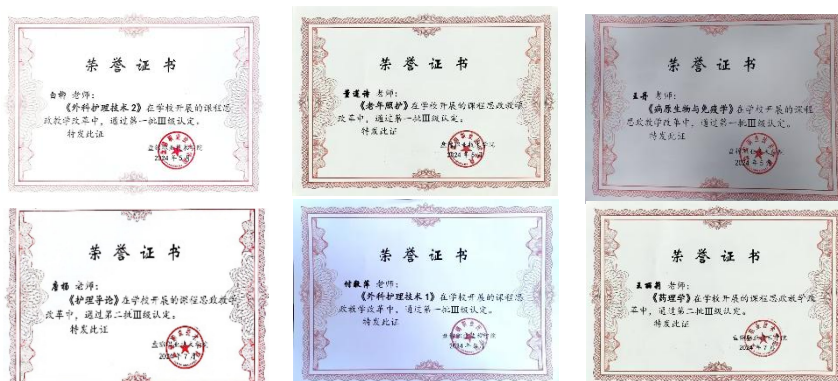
荣誉证书

白静 老师：

《外科护理技术2》在学校开展的课程思政教学改革中，通过第一批Ⅲ级认定。

特发此证

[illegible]

2024年5月

荣誉证书

董蓬清 老师：

《老年照护》在学校开展的课程思政教学改革中，通过第一批Ⅲ级认定。

特发此证

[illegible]

2024年5月

荣誉证书

王芳 老师：

《病原生物与免疫学》在学校开展的课程思政教学改革中，通过第一批Ⅲ级认定。

特发此证

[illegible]

2024年5月

荣誉证书

唐杨 老师：

《护理导论》在学校开展的课程思政教学改革中，通过第二批Ⅲ级认定。

特发此证

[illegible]

2024年7月

荣誉证书

付歆萍 老师：

《外科护理技术1》在学校开展的课程思政教学改革中，通过第一批Ⅲ级认定。

特发此证

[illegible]

2024年5月

荣誉证书

王丽君 老师：

《药理学》在学校开展的课程思政教学改革中，通过第二批Ⅲ级认定。

特发此证

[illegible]

2024年7月